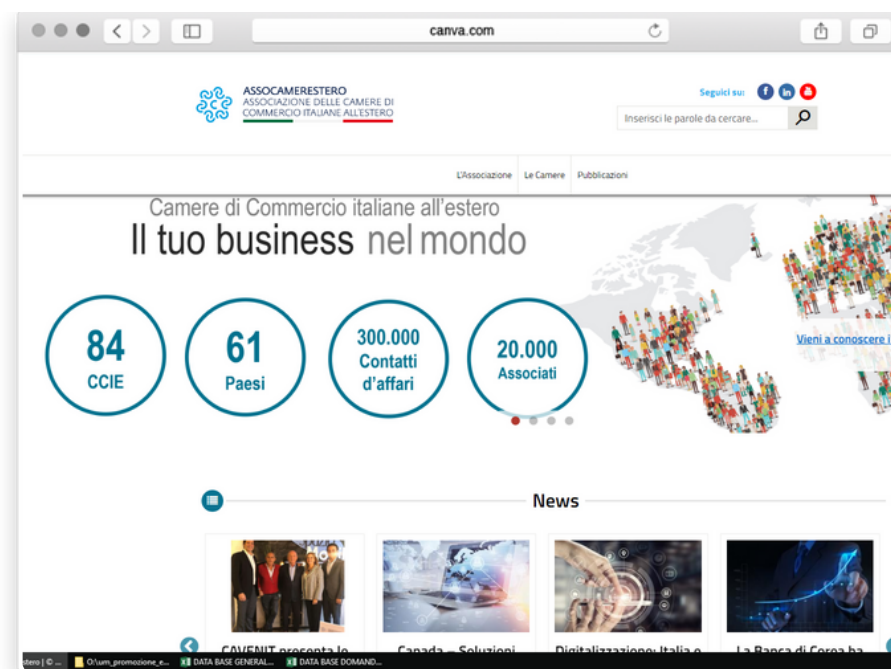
canva.com

ASSOCAMERESTERO
ASSOCIAZIONE DELLE CAMERE DI COMMERCIO ITALIANE ALL'ESTERO

Seguici su:

Inserisci le parole da cercare...

L'Associazione Le Camere Pubblicazioni

Camere di Commercio italiane all'estero
Il tuo business nel mondo

84 CCIE

61 Paesi

300.000 Contatti d'affari

20.000 Associati

Vieni a conoscere i

News

CAVENIT presenta le

Canada – Soluzioni

Digitalizzazione: Italia e

La Banca di Corea ha

stero | C... O:\um_promozione_e... DATA BASE GENERAL... DATA BASE DOMAND...